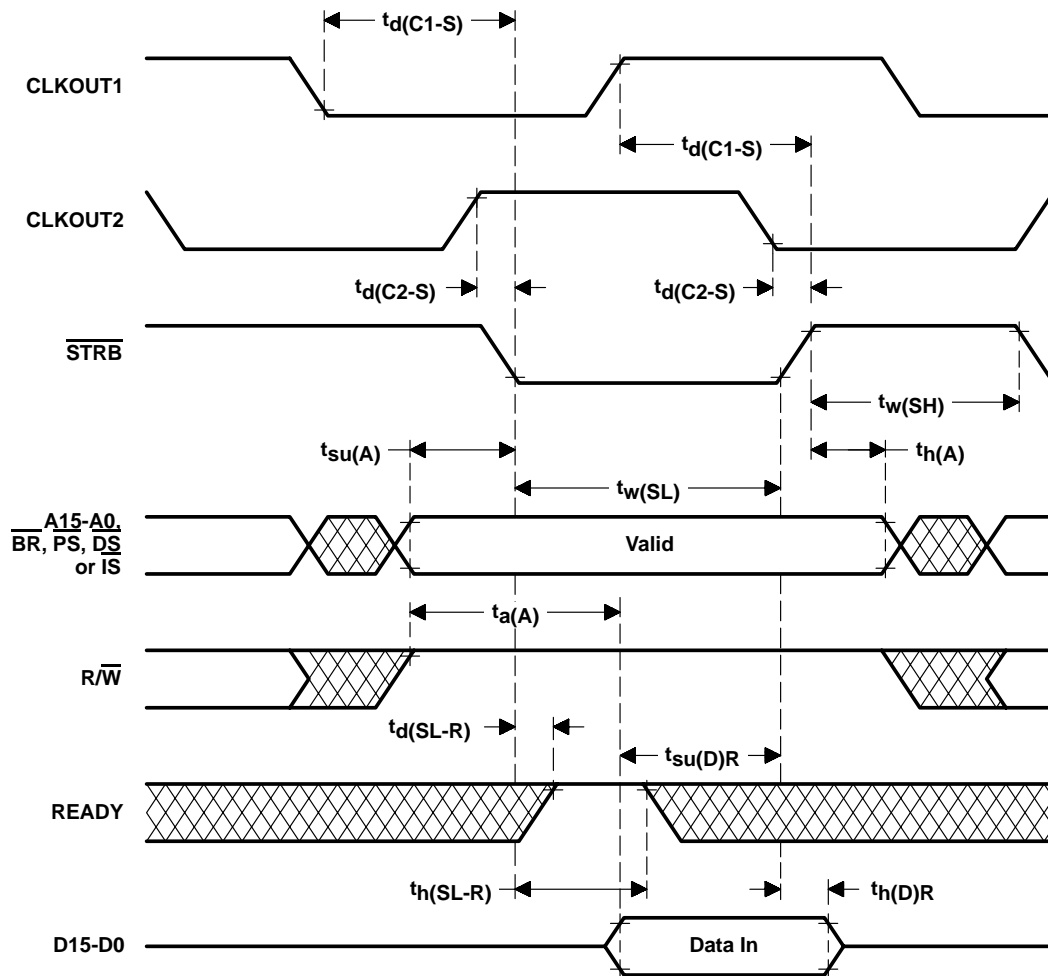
$t_{d(C1\text{-}S)}$

CLKOUT1

$t_{d(C1\text{-}S)}$

CLKOUT2

$t_{d(C2\text{-}S)}$

$t_{d(C2\text{-}S)}$

$\overline{STRB}$

$t_{w(SH)}$

$t_{su(A)}$

$t_{h(A)}$

$t_{w(SL)}$

A15-A0, $\overline{BR}$, $\overline{PS}$, $\overline{DS}$ or $\overline{IS}$

Valid

$t_{a(A)}$

R/$\overline{W}$

$t_{d(SL\text{-}R)}$

$t_{su(D)R}$

READY

$t_{h(SL\text{-}R)}$

$t_{h(D)R}$

D15-D0

Data In